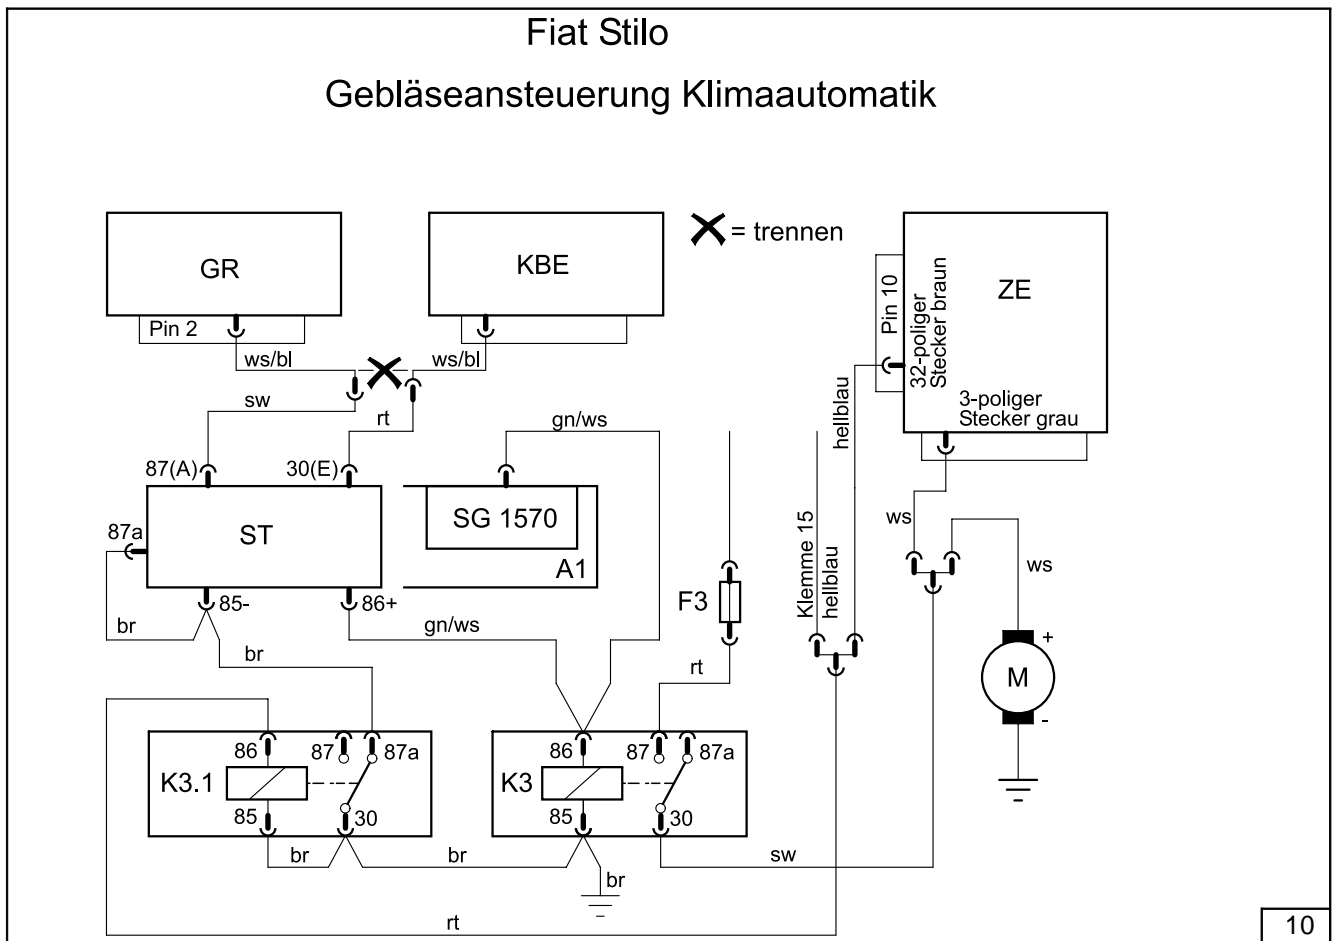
Fiat Stilo

Gebläseansteuerung Klimaautomatik

= trennen

GR

Pin 2

KBE

ZE

Pin 10

32-poliger Stecker braun

3-poliger Stecker grau

ws/bl

ws/bl

sw

rt

gn/ws

hellblau

87(A)

30(E)

ST

SG 1570

A1

87a

85-

86+

br

br

gn/ws

F3

rt

Klemme 15 hellblau

ws

ws

M

+

-

86

87

87a

K3.1

85

30

86

87

87a

K3

85

30

br

br

br

sw

rt

10